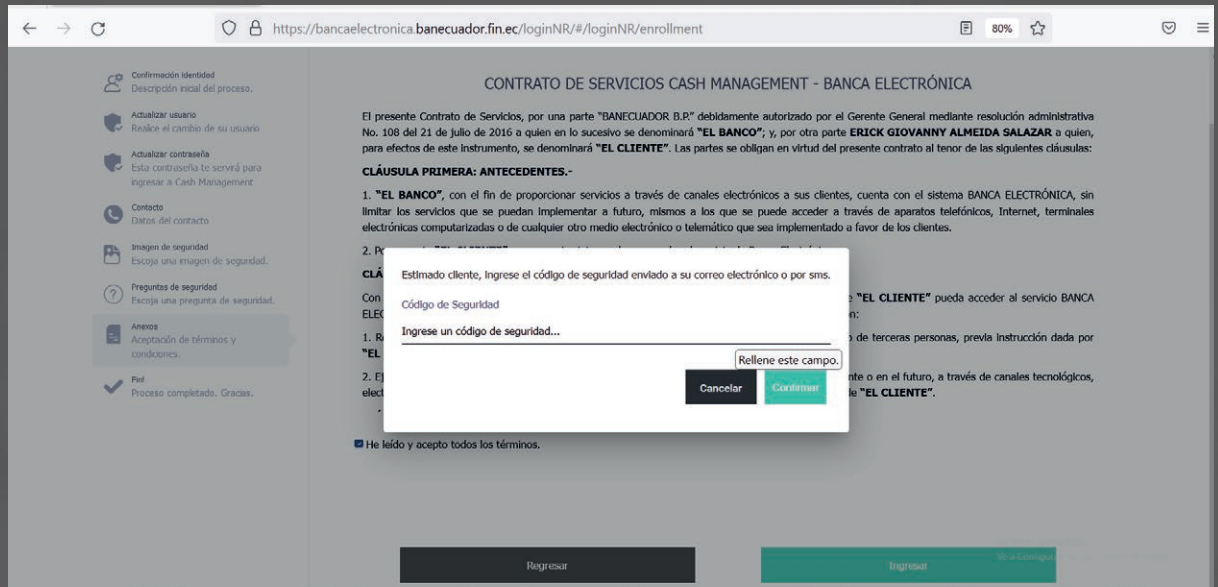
https://bancaelectronica.banecuador.fin.ec/loginNR/#/loginNR/enrollment

80%

Confirmación identidad
Descripción inicial del proceso.

Actualizar usuario
Realice el cambio de su usuario

Actualizar contraseña
Esta contraseña te servirá para ingresar a Cash Management

Contacto
Datos del contacto

Imagen de seguridad
Escoja una imagen de seguridad.

Preguntas de seguridad
Escoja una pregunta de seguridad.

Anexos
Aceptación de términos y condiciones.

Fin!
Proceso completado. Gracias.

CONTRATO DE SERVICIOS CASH MANAGEMENT - BANCA ELECTRÓNICA

El presente Contrato de Servicios, por una parte "BANECUADOR B.P." debidamente autorizado por el Gerente General mediante resolución administrativa No. 108 del 21 de julio de 2016 a quien en lo sucesivo se denominará **"EL BANCO"**; y, por otra parte **ERICK GIOVANNY ALMEIDA SALAZAR** a quien, para efectos de este instrumento, se denominará **"EL CLIENTE"**. Las partes se obligan en virtud del presente contrato al tenor de las siguientes cláusulas:

**CLÁUSULA PRIMERA: ANTECEDENTES.-**

1. **"EL BANCO"**, con el fin de proporcionar servicios a través de canales electrónicos a sus clientes, cuenta con el sistema BANCA ELECTRÓNICA, sin limitar los servicios que se puedan implementar a futuro, mismos a los que se puede acceder a través de aparatos telefónicos, Internet, terminales electrónicas computarizadas o de cualquier otro medio electrónico o telemático que sea implementado a favor de los clientes.

2. Po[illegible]

CLÁ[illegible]

Con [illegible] **"EL CLIENTE"** pueda acceder al servicio BANCA ELE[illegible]n:

1. R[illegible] de terceras personas, previa instrucción dada por **"EL** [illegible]

2. E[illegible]nte o en el futuro, a través de canales tecnológicos, elec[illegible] de **"EL CLIENTE"**.

Estimado cliente, Ingrese el código de seguridad enviado a su correo electrónico o por sms.

Código de Seguridad

Ingrese un código de seguridad...

Rellene este campo.

Cancelar

Confirmar

He leído y acepto todos los términos.

Regresar

Ingresar